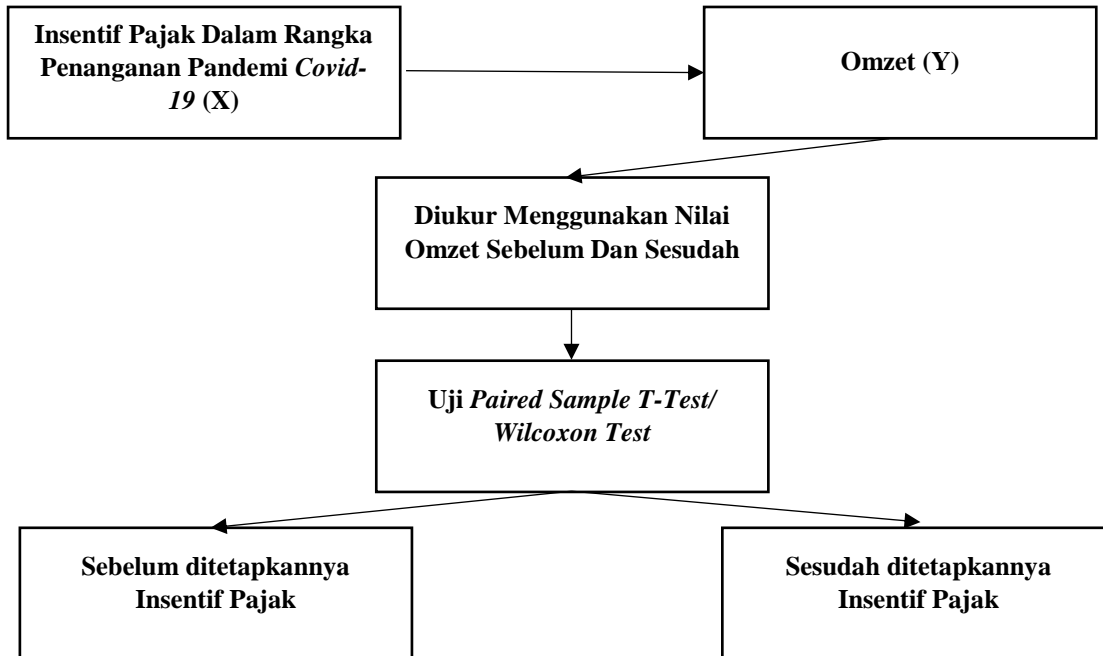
Insentif Pajak Dalam Rangka Penanganan Pandemi Covid-19 (X)

Omzet (Y)

Diukur Menggunakan Nilai Omzet Sebelum Dan Sesudah

Uji Paired Sample T-Test/ Wilcoxon Test

Sebelum ditetapkannya Insentif Pajak

Sesudah ditetapkannya Insentif Pajak